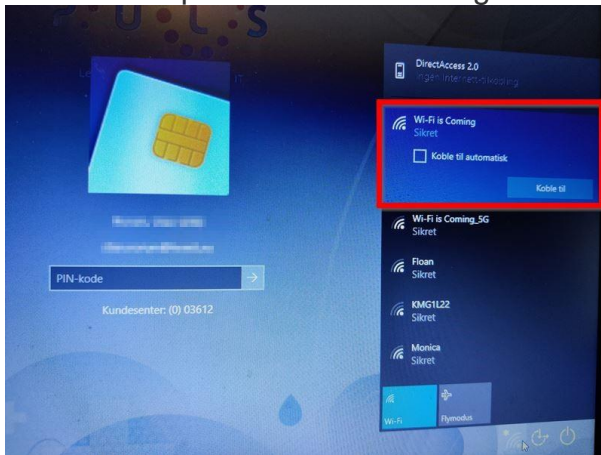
DirectAccess 2.0
Ingen Internett-tilkobling

Wi-Fi is Coming
Sikret

Koble til automatisk

Koble til

Wi-Fi is Coming_5G
Sikret

Floan
Sikret

KMG1L22
Sikret

Monica
Sikret

Wi-Fi

Flymodus

PIN-kode

Kundesenter: (0) 03612